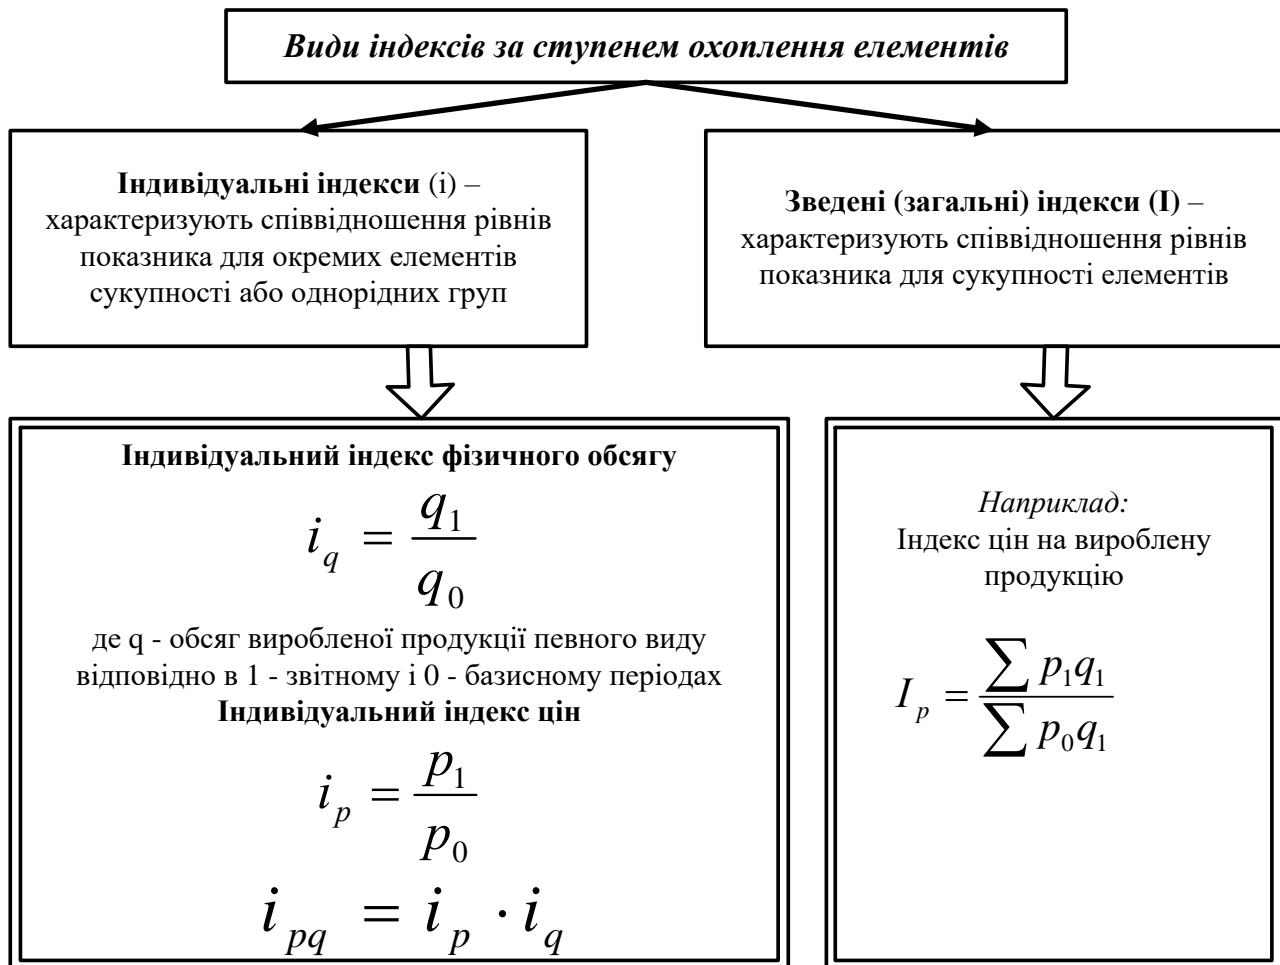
Види індексів за ступенем охоплення елементів

Індивідуальні індекси (і) – характеризують співвідношення рівнів показника для окремих елементів сукупності або однорідних груп

Зведені (загальні) індекси (І) – характеризують співвідношення рівнів показника для сукупності елементів

Індивідуальний індекс фізичного обсягу

$i_q = \frac{q_1}{q_0}$

де q - обсяг виробленої продукції певного виду відповідно в 1 - звітному і 0 - базисному періодах

Індивідуальний індекс цін

$i_p = \frac{p_1}{p_0}$

$i_{pq} = i_p \cdot i_q$

Наприклад:
Індекс цін на вироблену продукцію

$I_p = \frac{\sum p_1 q_1}{\sum p_0 q_1}$